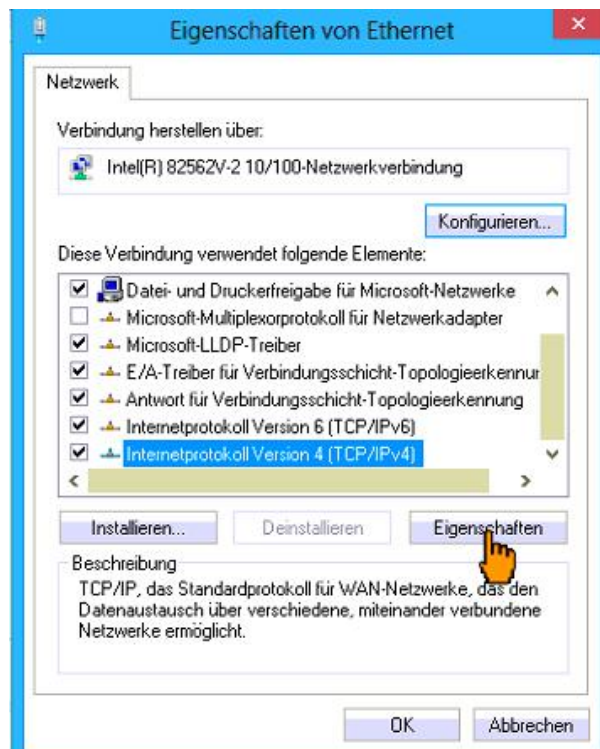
Eigenschaften von Ethernet

Netzwerk

Verbindung herstellen über:

Intel(R) 82562V-2 10/100-Netzwerkverbindung

Konfigurieren...

Diese Verbindung verwendet folgende Elemente:

Datei- und Druckerfreigabe für Microsoft-Netzwerke
Microsoft-Multiplexorprotokoll für Netzwerkadapter
Microsoft-LLDP-Treiber
E/A-Treiber für Verbindungsschicht-Topologieerkennur
Antwort für Verbindungsschicht-Topologieerkennung
Internetprotokoll Version 6 (TCP/IPv6)
Internetprotokoll Version 4 (TCP/IPv4)

Installieren... Deinstallieren Eigenschaften

Beschreibung
TCP/IP, das Standardprotokoll für WAN-Netzwerke, das den Datenaustausch über verschiedene, miteinander verbundene Netzwerke ermöglicht.

OK Abbrechen